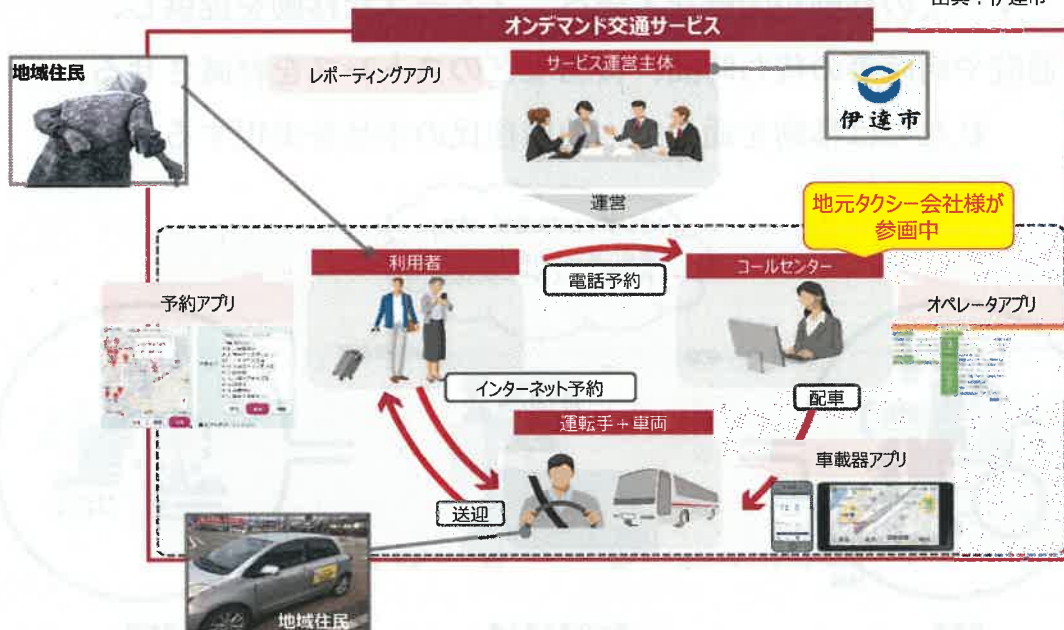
出典：伊達市

オンデマンド交通サービス

地域住民

レポーティングアプリ

サービス運営主体

伊達市

運営

地元タクシー会社様が参画中

利用者

電話予約

コールセンター

予約アプリ

オペレータアプリ

インターネット予約

配車

運転手＋車両

車載器アプリ

送迎

地域住民